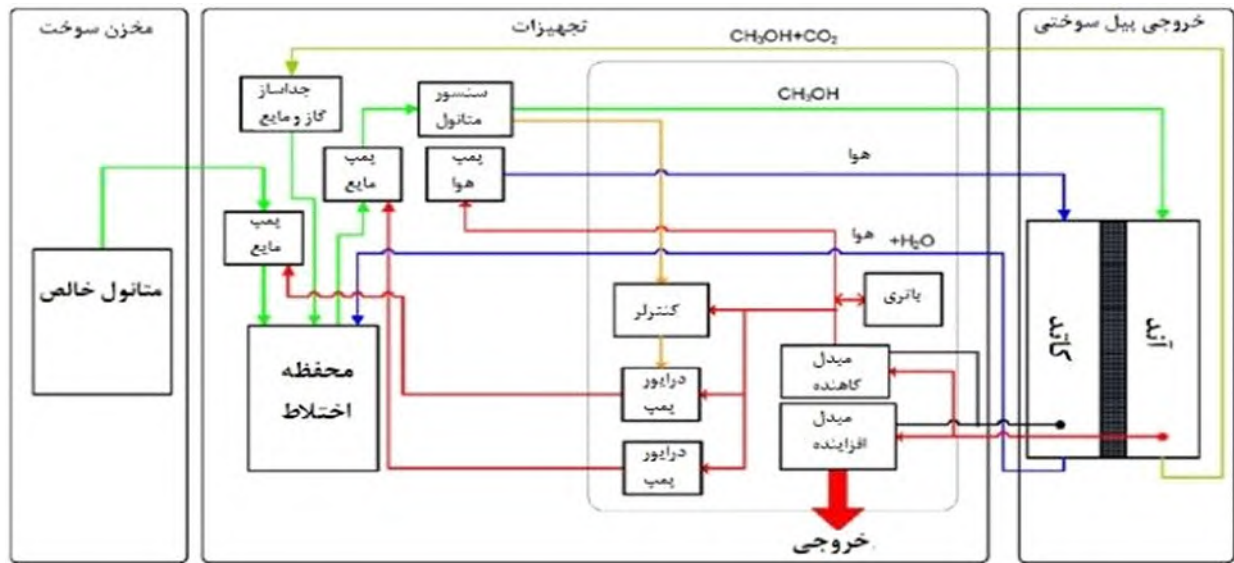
مخزن سوخت

تجهیزات

خروجی پیل سوختی

$CH_3OH+CO_2$

جداساز گاز و مایع

سنسور متانول

$CH_3OH$

پمپ مایع

پمپ هوا

هوا

پمپ مایع

هوا $+H_2O$

متانول خالص

باتری

کنترلر

محفظه اختلاط

درایور پمپ

مبدل کاهنده

مبدل افزاینده

درایور پمپ

کاتد

آند

خروجی